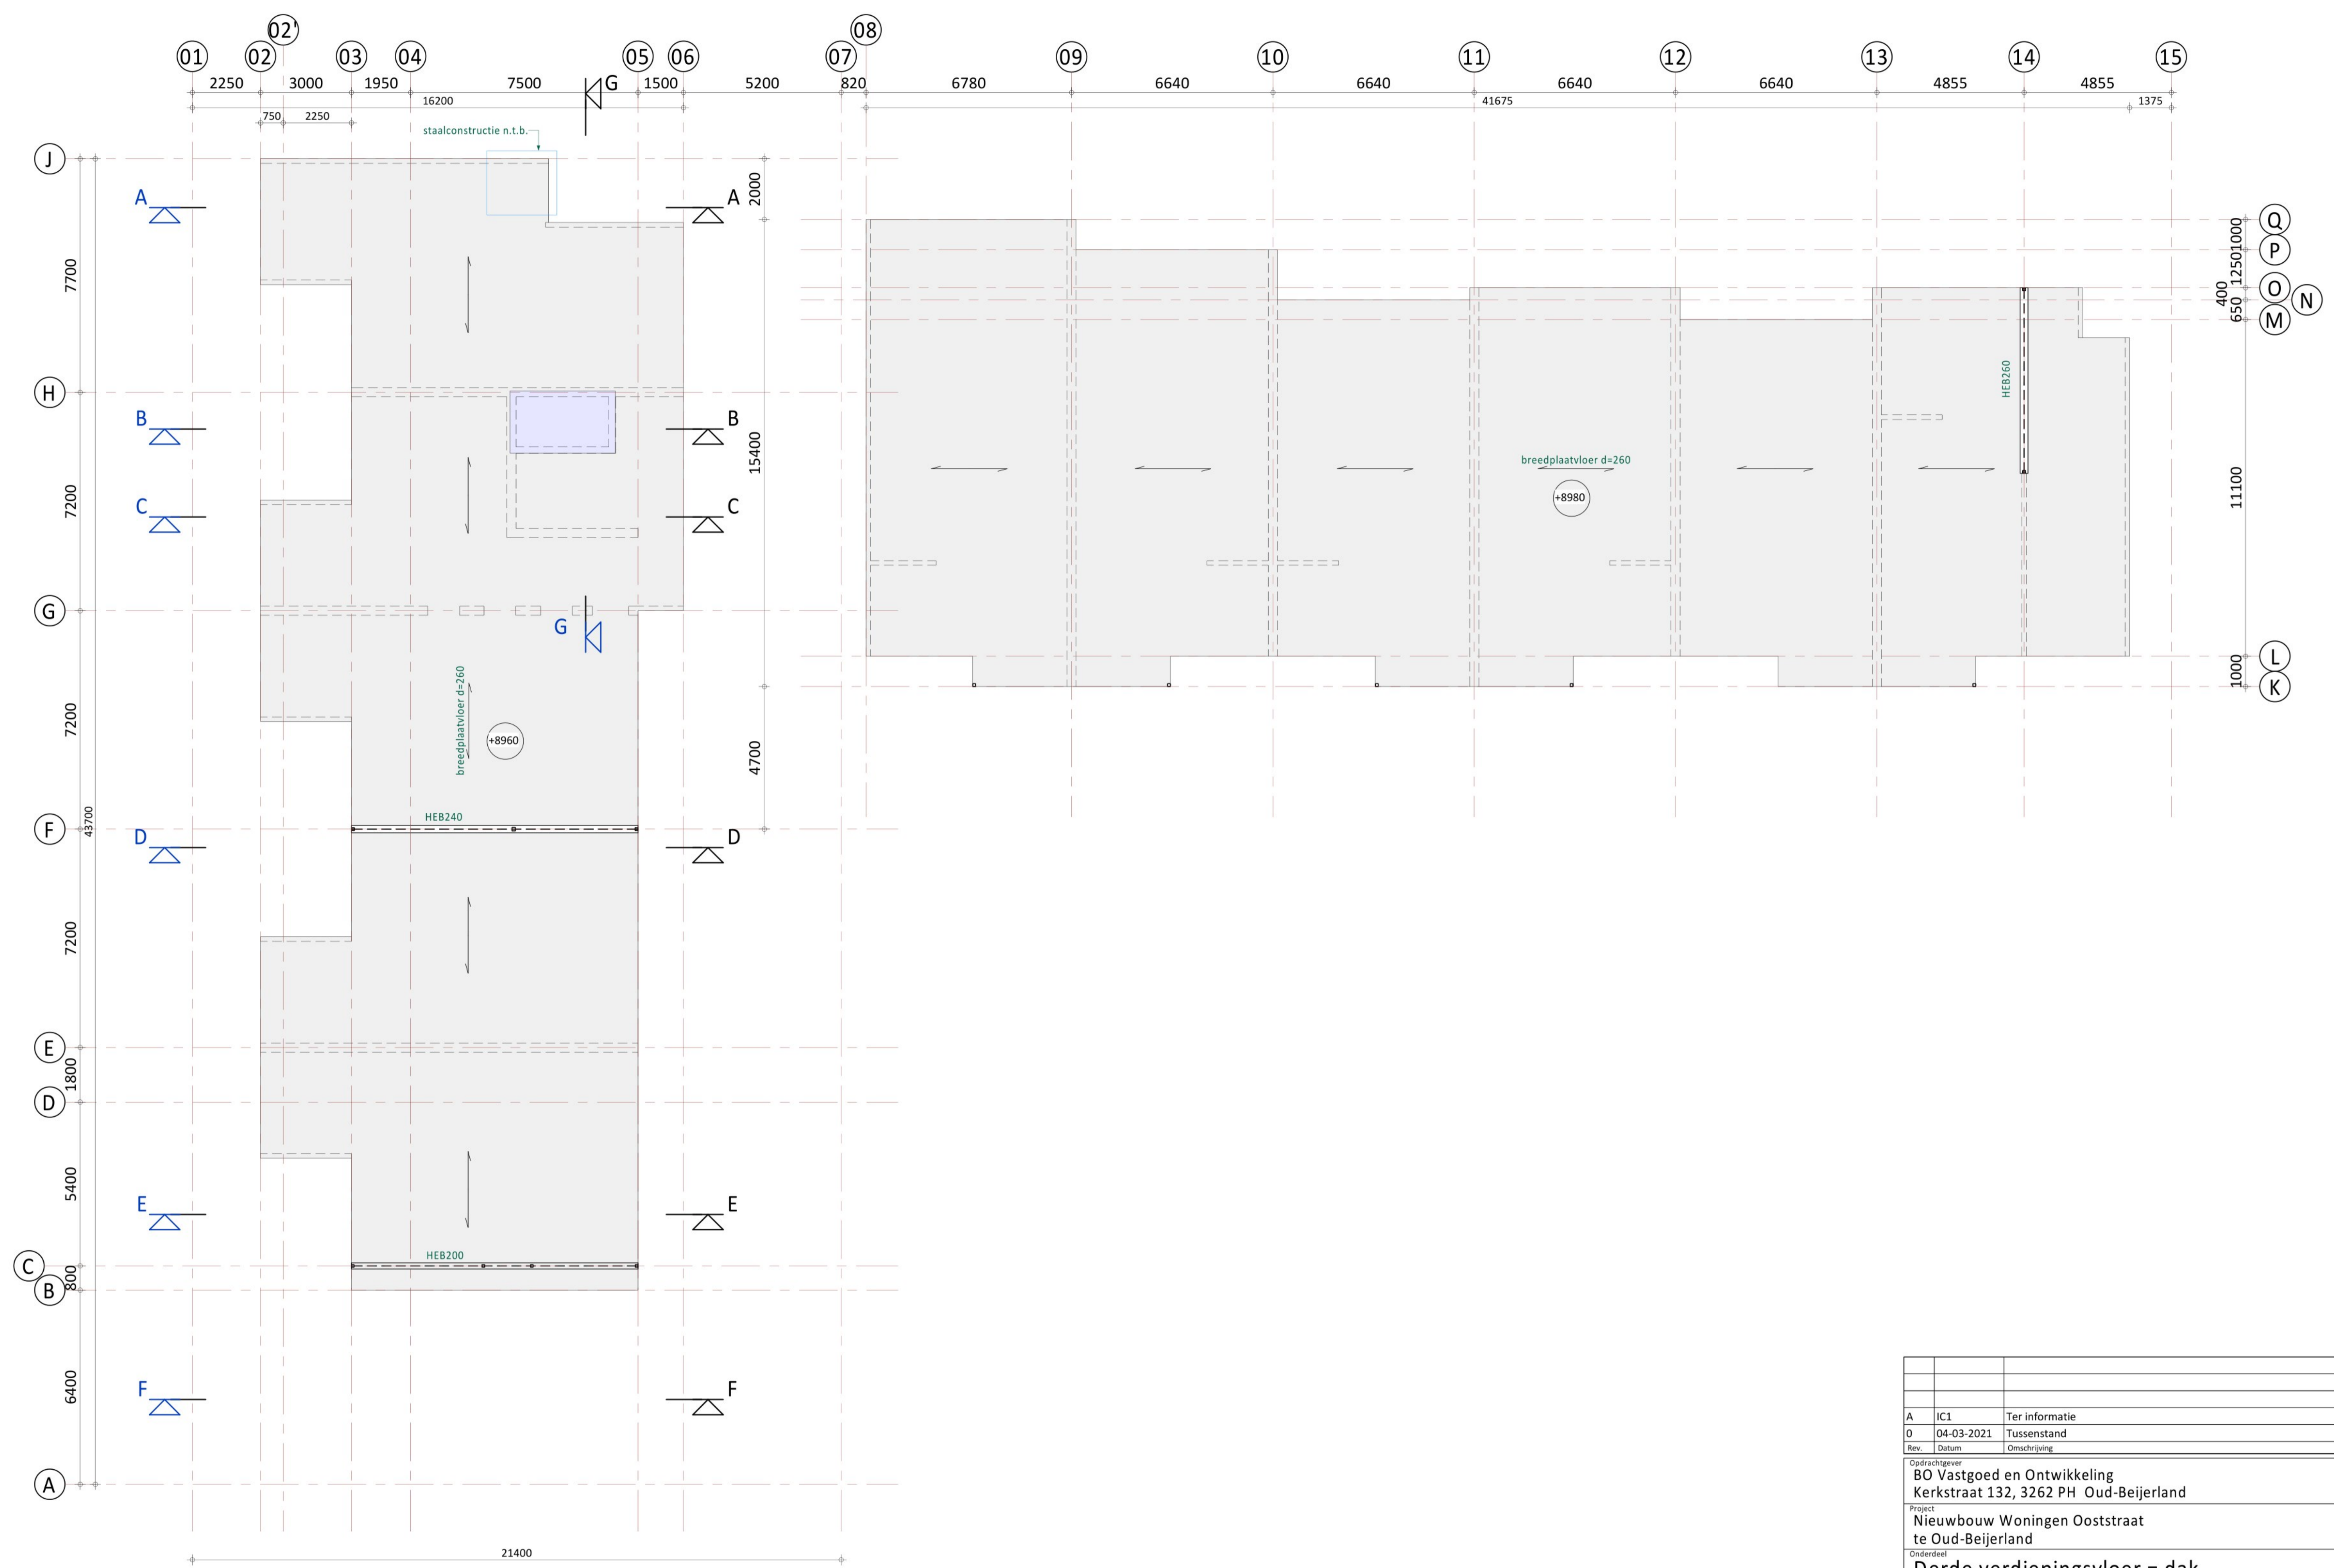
02'
08
01 02 03 04 05 06 07 09 10 11 12 13 14 15
2250 3000 1950 7500 G 1500 5200 820 6780 6640 6640 6640 6640 4855 4855
16200
41675
1375
750 2250
staalconstructie n.t.b.

J
A A
2000
7700
Q
P
1000
1250
O
N
400
650
M
HEB260
H
B B
15400
breedplaatvloer d=260
+8980
7200
C C
11100
G
G
L
1000
K
breedplaatvloer d=260
+8960
7200
4700
43700
F
D D
HEB240
7200
E
1800
D
5400
E E
HEB200
C
800
B
6400
F F
A
21400

| | | |
|---|---|---|
| | | |
| | | |
| | | |
| A | IC1 | Ter informatie |
| 0 | 04-03-2021 | Tussenstand |
| Rev. | Datum | Omschrijving |

Opdrachtgever
BO Vastgoed en Ontwikkeling
Kerkstraat 132, 3262 PH Oud-Beijerland
Project
Nieuwbouw Woningen Ooststraat
te Oud-Beijerland
Onderdeel
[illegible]